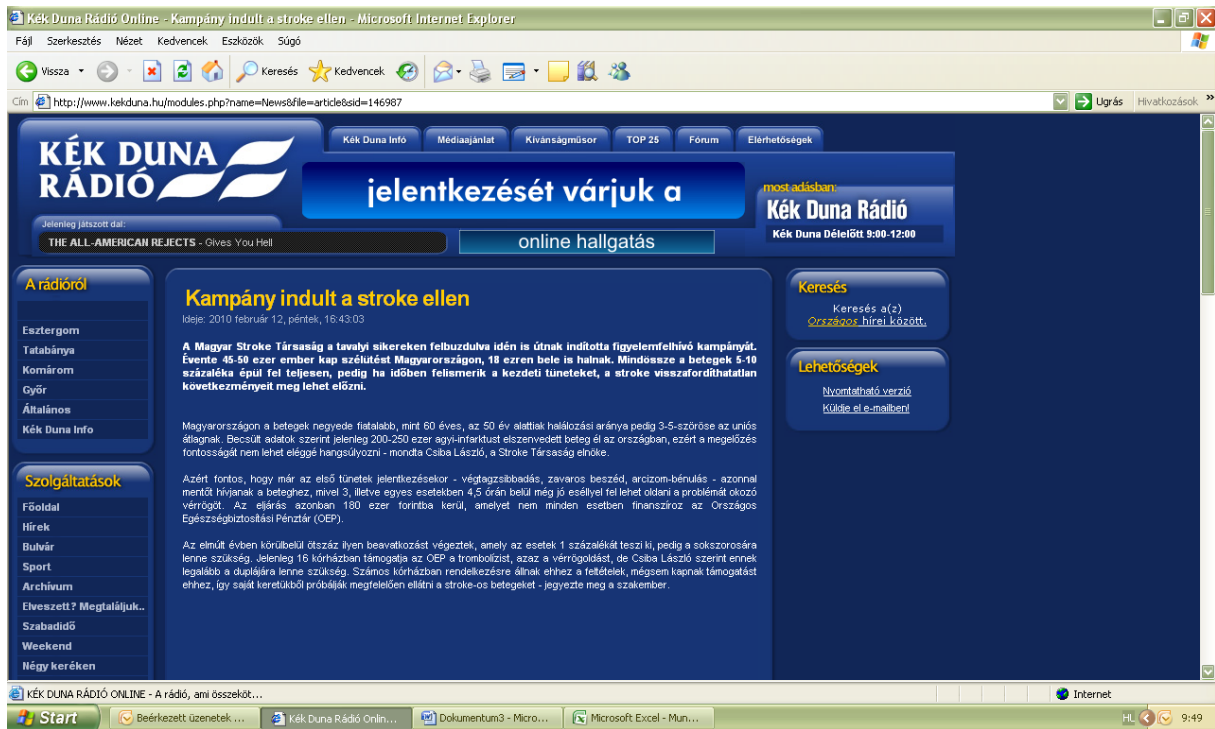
Kék Duna Rádió Online - Kampány indult a stroke ellen - Microsoft Internet Explorer

Fájl Szerkesztés Nézet Kedvencek Eszközök Súgó

Vissza Keresés Kedvencek

Cím http://www.kekduna.hu/modules.php?name=News&file=article&sid=146987 Ugrás Hivatkozások

KÉK DUNA RÁDIÓ

Kék Duna Infó Médiaajánlat Kívánságműsor TOP 25 Fórum Elérhetőségek

jelentkezését várjuk a

most adásban:
Kék Duna Rádió
Kék Duna Délelőtt 9:00-12:00

Jelenleg játszott dal:
THE ALL-AMERICAN REJECTS - Gives You Hell

online hallgatás

A rádióról

Esztergom
Tatabánya
Komárom
Győr
Általános
Kék Duna Info

Szolgáltatások

Főoldal
Hírek
Bulvár
Sport
Archívum
Elveszett? Megtaláljuk..
Szabadidő
Weekend
Négy keréken

Kampány indult a stroke ellen

Ideje: 2010 február 12, péntek, 16:43:03

A Magyar Stroke Társaság a tavalyi sikereken felbuzdulva idén is útnak indította figyelemfelhívó kampányát. Évente 45-50 ezer ember kap szélütést Magyarországon, 18 ezren bele is halnak. Mindössze a betegek 5-10 százaléka épül fel teljesen, pedig ha időben felismerik a kezdeti tüneteket, a stroke visszafordíthatatlan következményeit meg lehet előzni.

Magyarországon a betegek negyede fiatalabb, mint 60 éves, az 50 év alattiak halálozási aránya pedig 3-5-szöröse az uniós átlagnak. Becsült adatok szerint jelenleg 200-250 ezer agyi-infarktust elszenvedett beteg él az országban, ezért a megelőzés fontosságát nem lehet eléggé hangsúlyozni - mondta Csiba László, a Stroke Társaság elnöke.

Azért fontos, hogy már az első tünetek jelentkezésekor - végtagzsibbadás, zavaros beszéd, arcizom-bénulás - azonnal mentőt hívjanak a beteghez, mivel 3, illetve egyes esetekben 4,5 órán belül még jó eséllyel fel lehet oldani a problémát okozó vérrögöt. Az eljárás azonban 180 ezer forintba kerül, amelyet nem minden esetben finanszíroz az Országos Egészségbiztosítási Pénztár (OEP).

Az elmúlt évben körülbelül ötszáz ilyen beavatkozást végeztek, amely az esetek 1 százalékát teszi ki, pedig a sokszorosára lenne szükség. Jelenleg 16 kórházban támogatja az OEP a trombolízist, azaz a vérrögoldást, de Csiba László szerint ennek legalább a duplájára lenne szükség. Számos kórházban rendelkezésre állnak ehhez a feltételek, mégsem kapnak támogatást ehhez, így saját keretükből próbálják megfelelően ellátni a stroke-os betegeket - jegyezte meg a szakember.

Keresés

Keresés a(z) Országos hírei között.

Lehetőségek

Nyomtatható verzió
Küldje el e-mailben!

KÉK DUNA RÁDIÓ ONLINE - A rádió, ami összeköt...

Internet

Start Beérkezett üzenetek ... Kék Duna Rádió Onlin... Dokumentum3 - Micro... Microsoft Excel - Mun...

HU 9:49